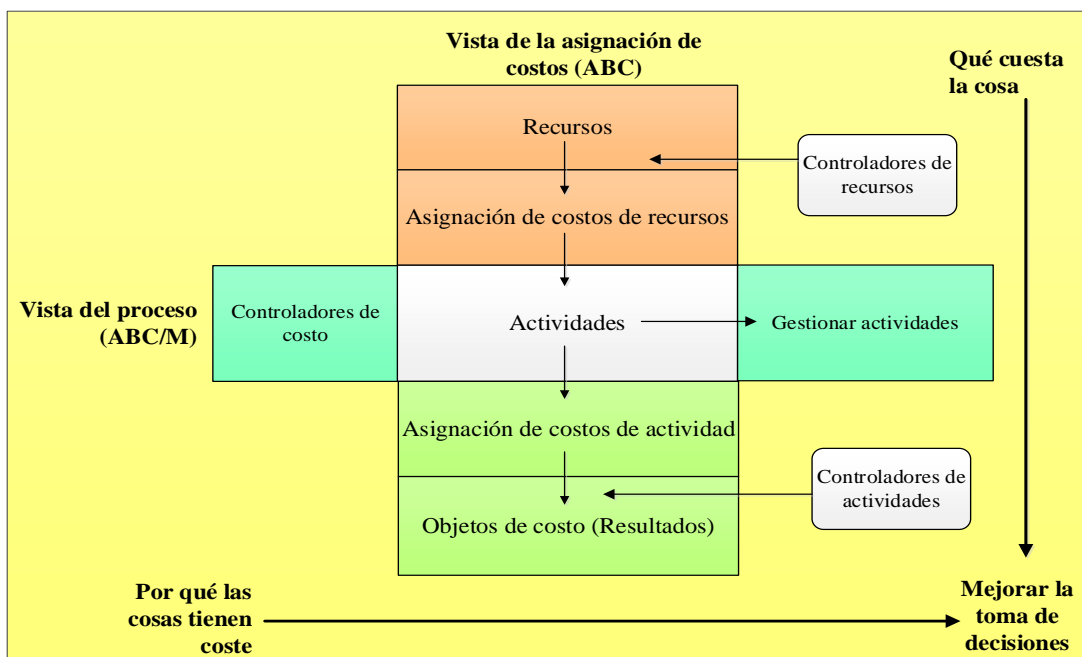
Vista de la asignación de costos (ABC)

Qué cuesta la cosa

Recursos

Controladores de recursos

Asignación de costos de recursos

Vista del proceso (ABC/M)

Controladores de costo

Actividades

Gestionar actividades

Asignación de costos de actividad

Controladores de actividades

Objetos de costo (Resultados)

Por qué las cosas tienen coste

Mejorar la toma de decisiones